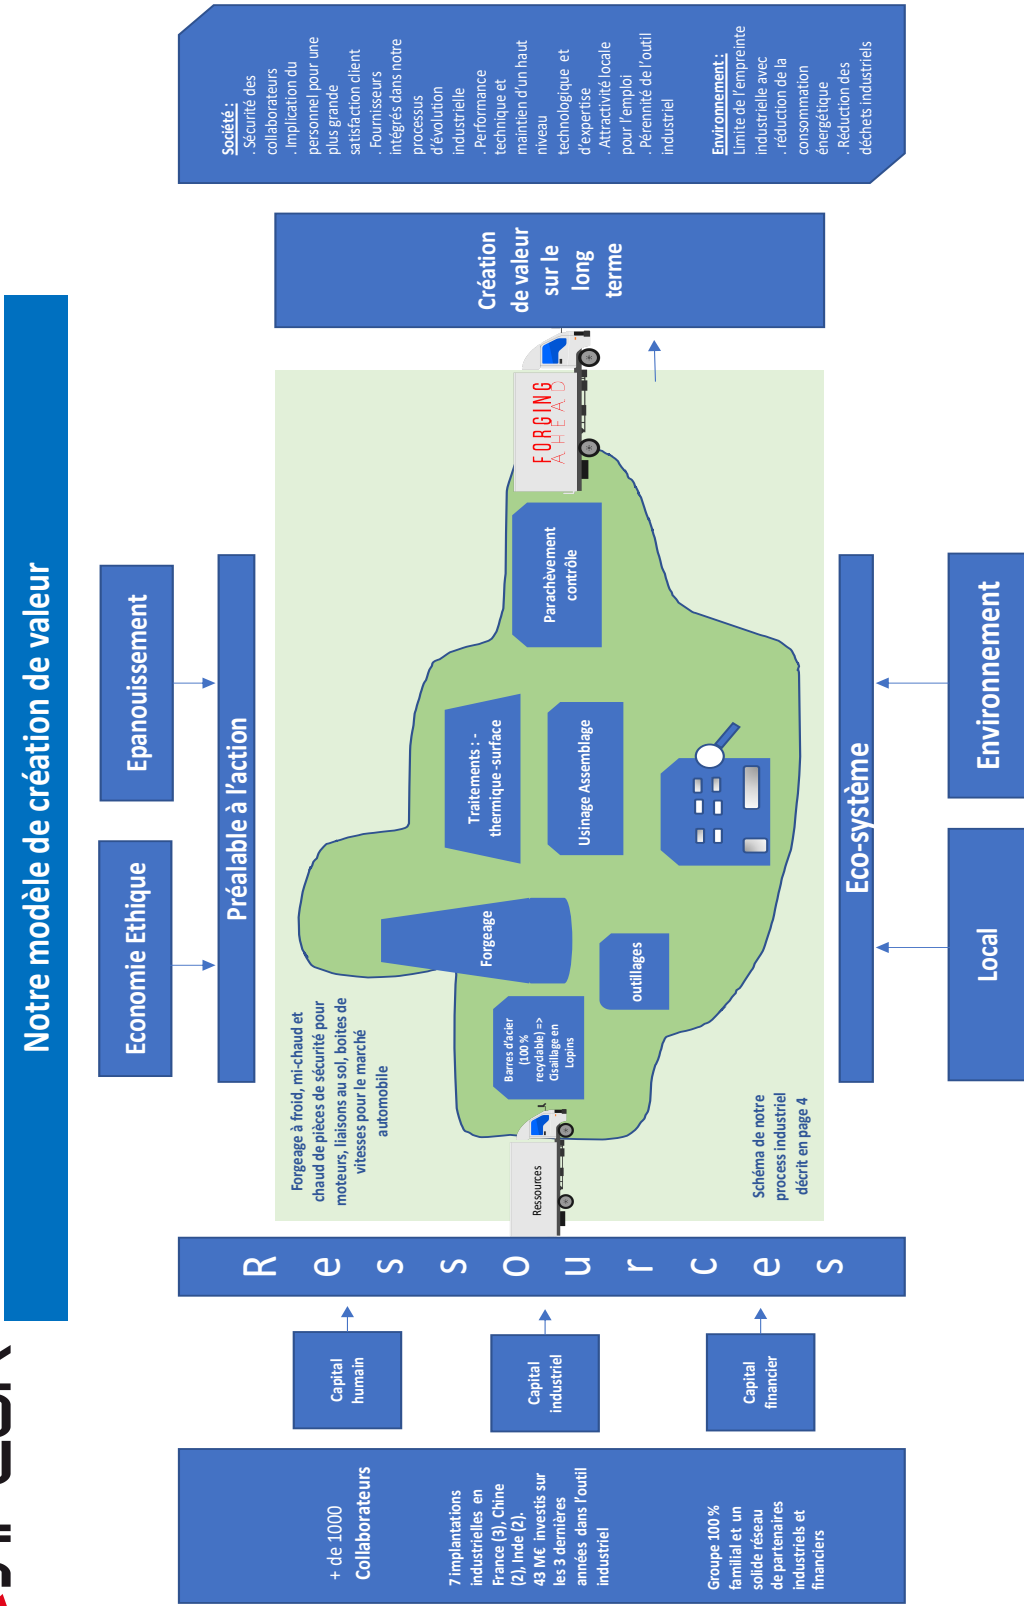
Notre modèle de création de valeur

+ de 1000 Collaborateurs

7 implantations industrielles en France (3), Chine (2), Inde (2). 43 M€ investis sur les 3 dernières années dans l'outil industriel

Groupe 100 % familial et un solide réseau de partenaires industriels et financiers

Capital humain

Capital industriel

Capital financier

Ressources

Economie Ethique

Epanouissement

Préalable à l'action

Forgeage à froid, mi-chaud et chaud de pièces de sécurité pour moteurs, liaisons au sol, boites de vitesses pour le marché automobile

Ressources

Barres d'acier (100 % recyclable) => Cisaillage en Lopins

Forgeage

outillages

Traitements : - thermique -surface

Usinage Assemblage

Parachèvement contrôle

FORGING AHEAD

Schéma de notre process industriel décrit en page 4

Eco-système

Local

Environnement

Création de valeur sur le long terme

Société :
. Sécurité des collaborateurs
. Implication du personnel pour une plus grande satisfaction client
. Fournisseurs intégrés dans notre processus d'évolution industrielle
. Performance technique et maintien d'un haut niveau technologique et d'expertise
. Attractivité locale pour l'emploi
. Pérennité de l'outil industriel

Environnement :
Limite de l'empreinte industrielle avec
. réduction de la consommation énergétique
. Réduction des déchets industriels